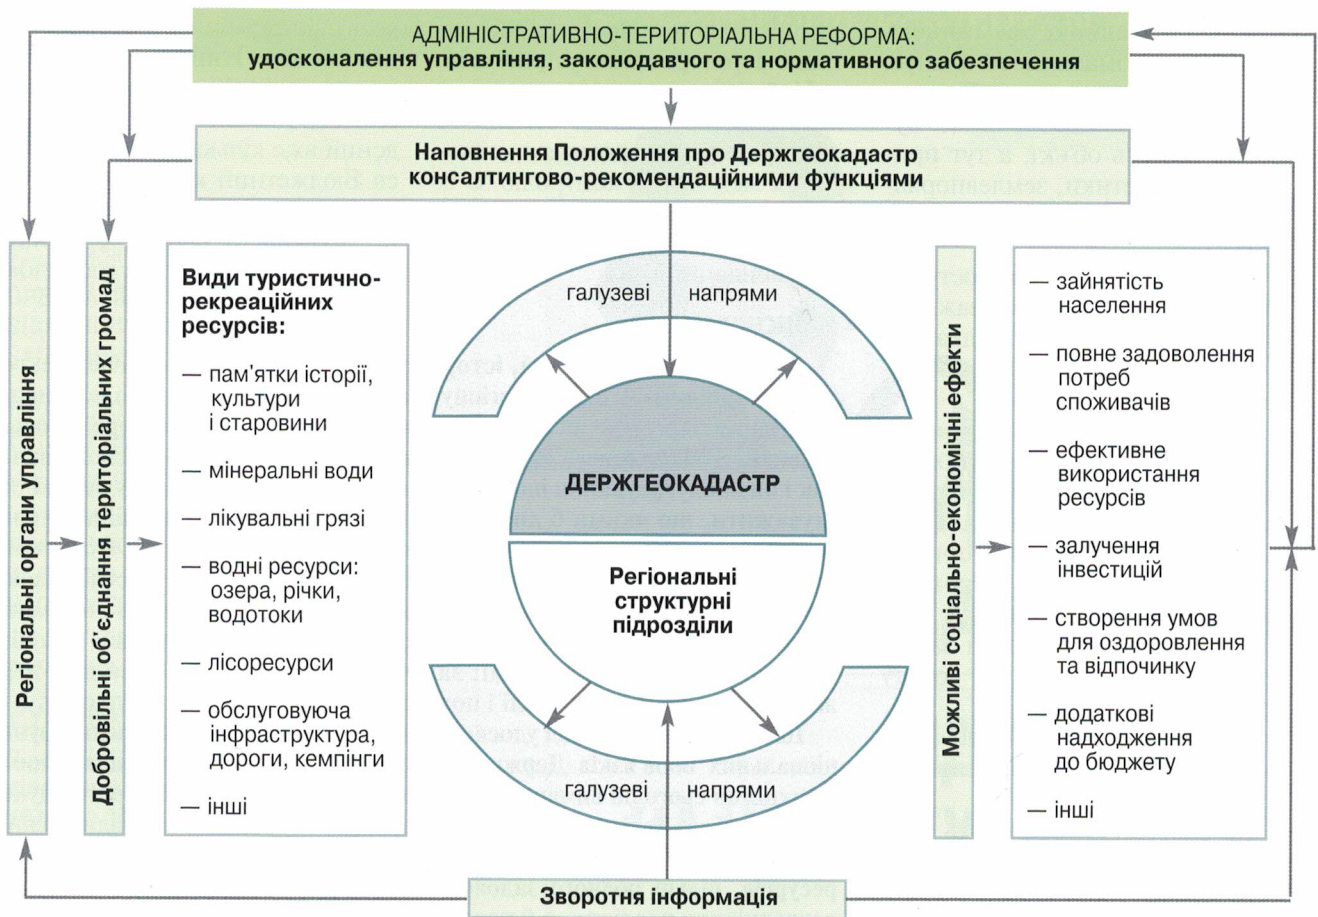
АДМІНІСТРАТИВНО-ТЕРИТОРІАЛЬНА РЕФОРМА:
удосконалення управління, законодавчого та нормативного забезпечення

Наповнення Положення про Держгеокадастр консалтингово-рекомендаційними функціями

Регіональні органи управління

Добровільні об'єднання територіальних громад

Види туристично-рекреаційних ресурсів:

— пам'ятки історії, культури і старовини

— мінеральні води

— лікувальні грязі

— водні ресурси: озера, річки, водотоки

— лісоресурси

— обслуговуюча інфраструктура, дороги, кемпінги

— інші

галузеві напрями

ДЕРЖГЕОКАДАСТР

Регіональні структурні підрозділи

галузеві напрями

Можливі соціально-економічні ефекти

— зайнятість населення

— повне задоволення потреб споживачів

— ефективне використання ресурсів

— залучення інвестицій

— створення умов для оздоровлення та відпочинку

— додаткові надходження до бюджету

— інші

Зворотня інформація